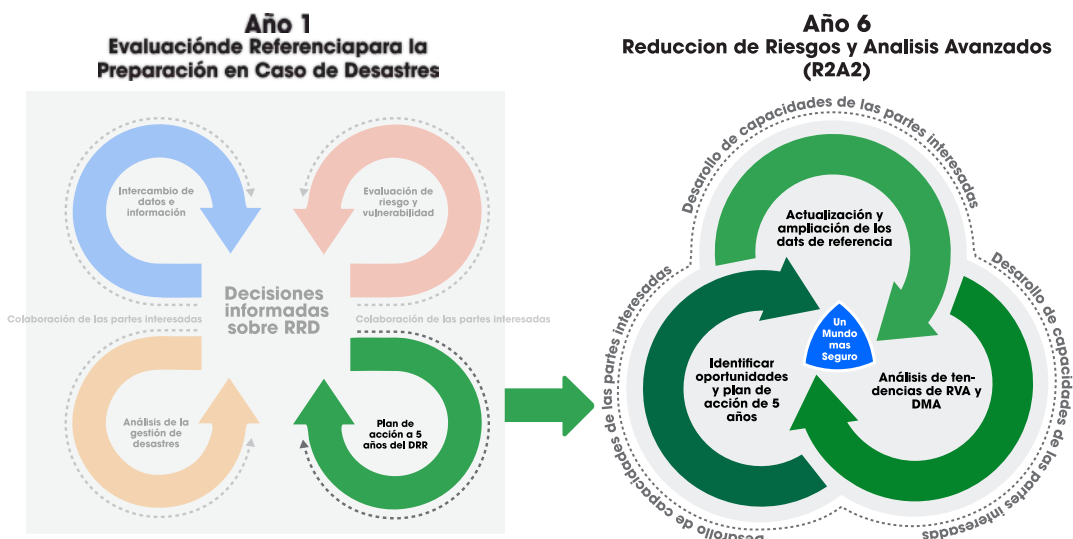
Año 1
Evaluaciónde Referenciapara la Preparación en Caso de Desastres

Intercambio de datos e información

Evaluación de riesgo y vulnerabilidad

Decisiones informadas sobre RRD

Colaboración de las partes interesadas

Colaboración de las partes interesadas

Análisis de la gestión de desastres

Plan de acción a 5 años del DRR

Año 6
Reduccion de Riesgos y Analisis Avanzados (R2A2)

Desarrollo de capacidades de las partes interesadas

Desarrollo de capacidades de las partes interesadas

Desarrollo de capacidades de las partes interesadas

Desarrollo de capacidades de las partes interesadas

Actualización y ampliación de los dats de referencia

Un Mundo mas Seguro

Identificar oportunidades y plan de acción de 5 años

Análisis de tendencias de RVA y DMA